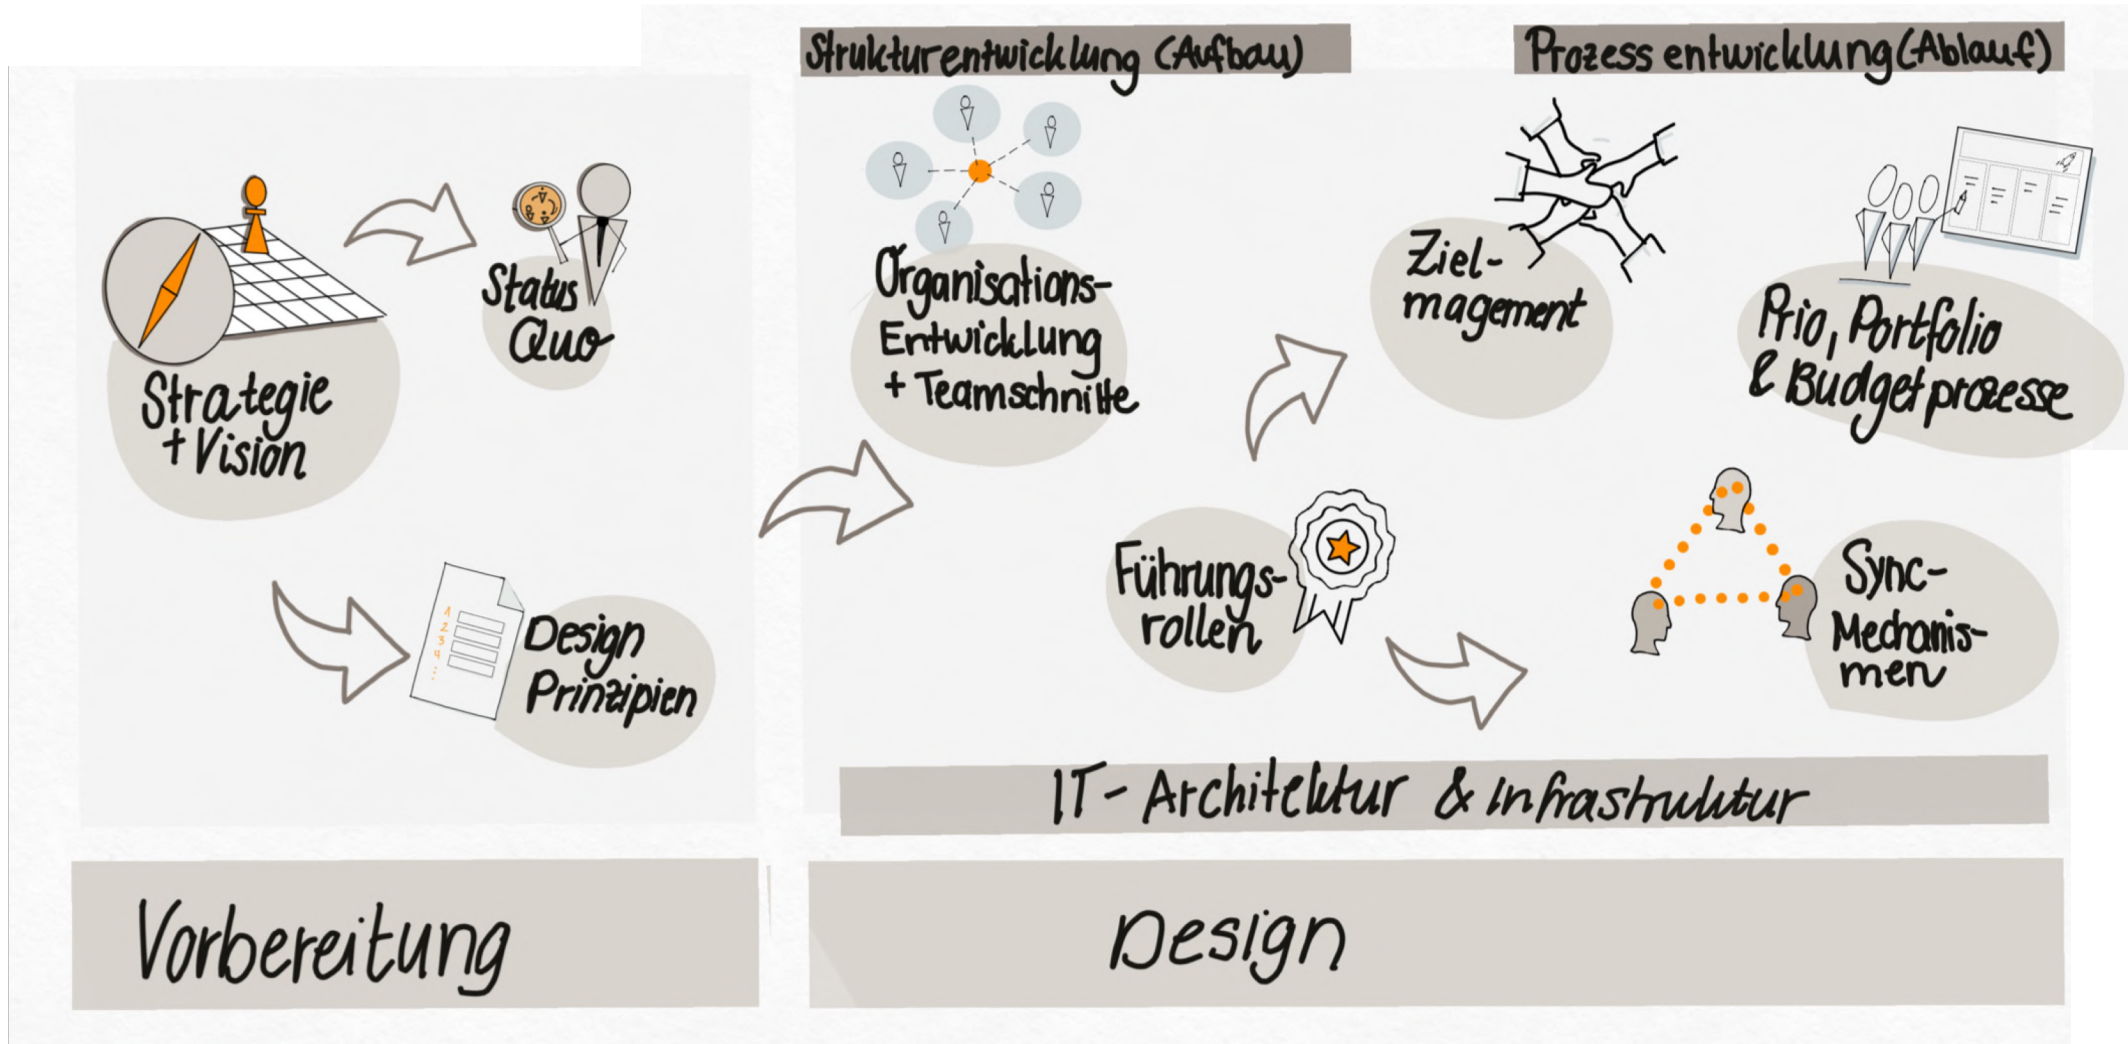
Strategie + Vision

Status Quo

Design Prinzipien

Vorbereitung

Strukturentwicklung (Aufbau)

Prozess entwicklung (Ablauf)

Organisations-Entwicklung + Teamschnitte

Ziel-magement

Prio, Portfolio & Budgetprozesse

Führungs-rollen

Sync-Mechanis-men

IT-Architektur & Infrastruktur

Design